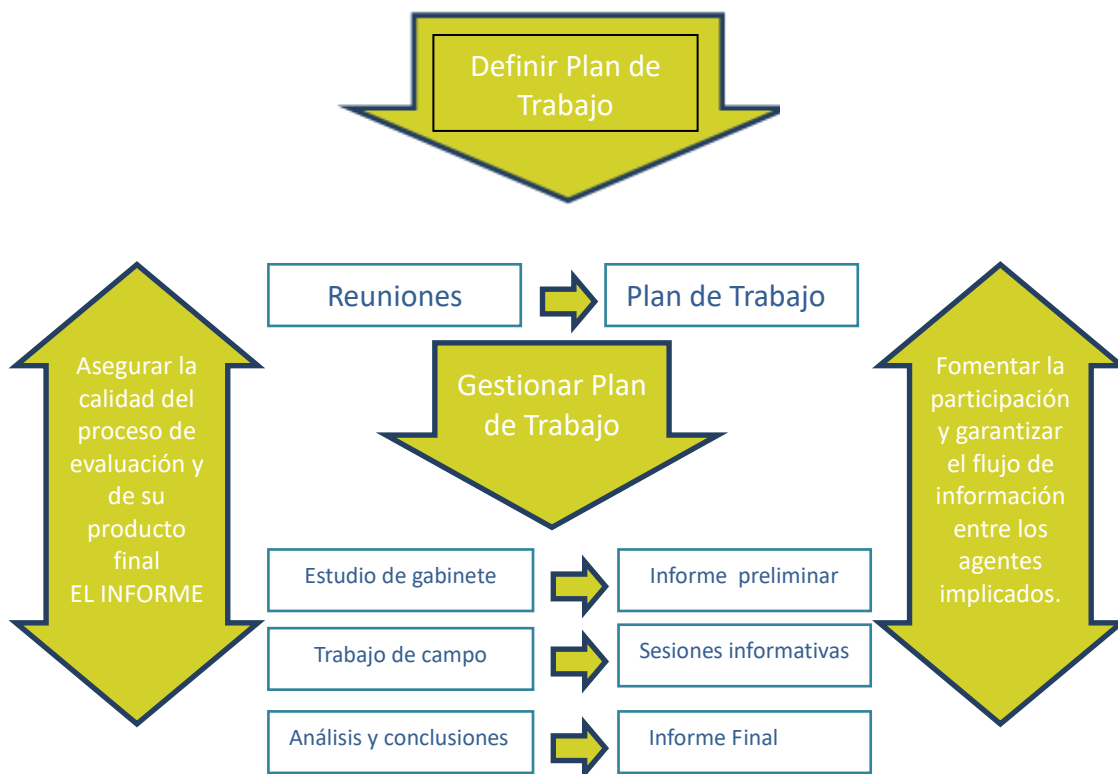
Definir Plan de Trabajo

Reuniones

Plan de Trabajo

Asegurar la calidad del proceso de evaluación y de su producto final EL INFORME

Gestionar Plan de Trabajo

Fomentar la participación y garantizar el flujo de información entre los agentes implicados.

Estudio de gabinete

Informe preliminar

Trabajo de campo

Sesiones informativas

Análisis y conclusiones

Informe Final